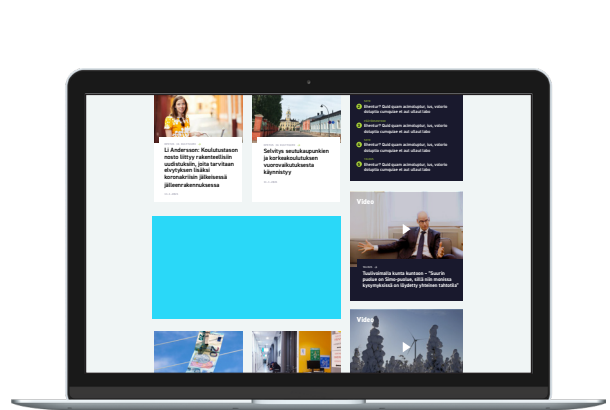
Li Andersson: Koulutustason nosto liittyy rakenteellisiin uudistuksiin, joita tarvitaan elvytyksen lisäksi koronakriisin jälkeisessä jälleenrakennuksessa

Selvitys seutukaupunkien ja korkeakoulutuksen vuorovaikutuksesta käynnistyy

2 Ebentur? Quid quam acimolupiur, ius, volorio dolupta cumquae et aut ullaut labo

3 Ebentur? Quid quam acimolupiur, ius, volorio dolupta cumquae et aut ullaut labo

4 Ebentur? Quid quam acimolupiur, ius, volorio dolupta cumquae et aut ullaut labo

5 Ebentur? Quid quam acimolupiur, ius, volorio dolupta cumquae et aut ullaut labo

Video

Tuulivoimala kunta kuntaan – "Suurin puolue on Simo-puolue, sillä niin monissa kysymyksissä on löydetty yhteinen tahtotila"

Video